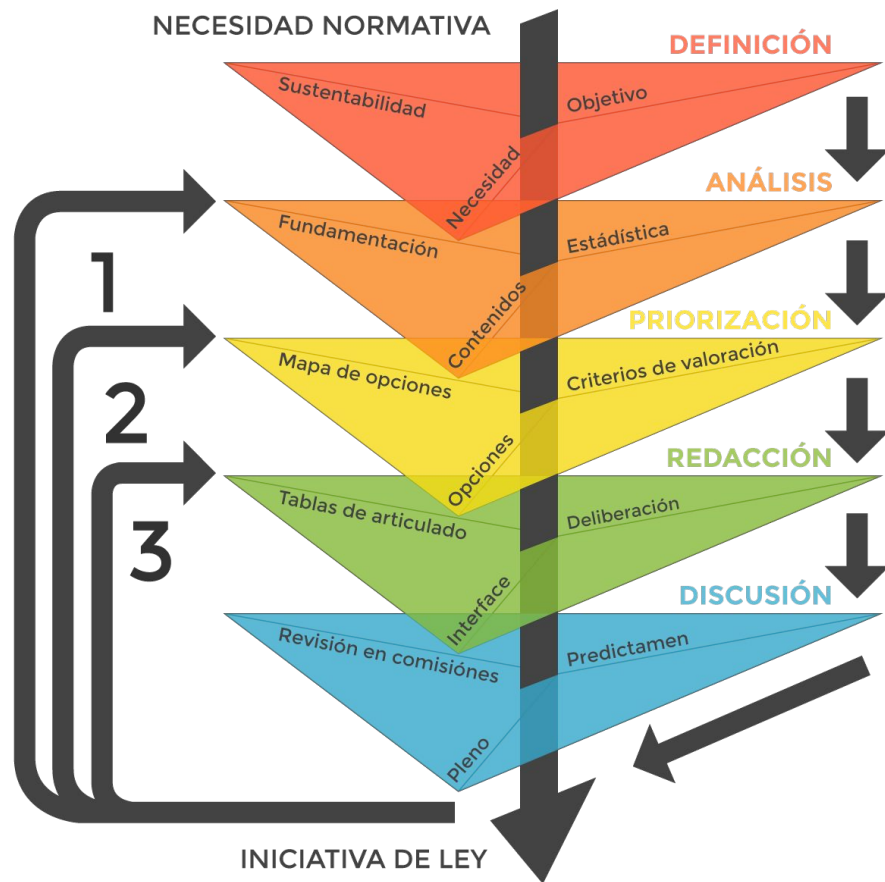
NECESIDAD NORMATIVA

DEFINICIÓN
Sustentabilidad
Objetivo
Necesidad

ANÁLISIS
Fundamentación
Estádística
Contenidos

PRIORIZACIÓN
Mapa de opciones
Criterios de valoración
Opciones

REDACCIÓN
Tablas de articulado
Deliberación
Interface

DISCUSIÓN
Revisión en comisiónes
Predictamen
Pleno

1
2
3

INICIATIVA DE LEY